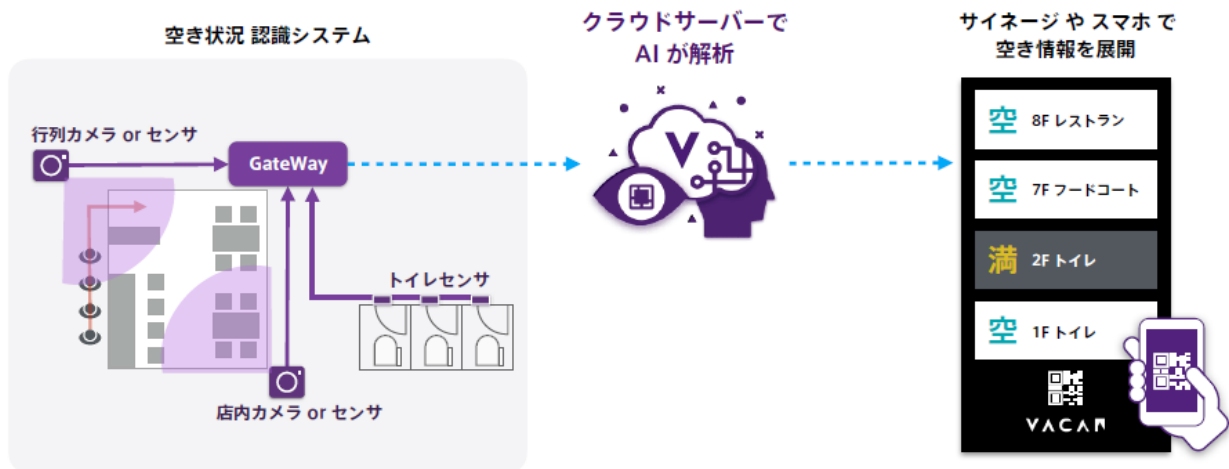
空き状況 認識システム

行列カメラ or センサ

GateWay

トイレセンサ

店内カメラ or センサ

クラウドサーバーで
AI が解析

サイネージ や スマホ で
空き情報を展開

空 8F レストラン

空 7F フードコート

満 2F トイレ

空 1F トイレ

VACAN